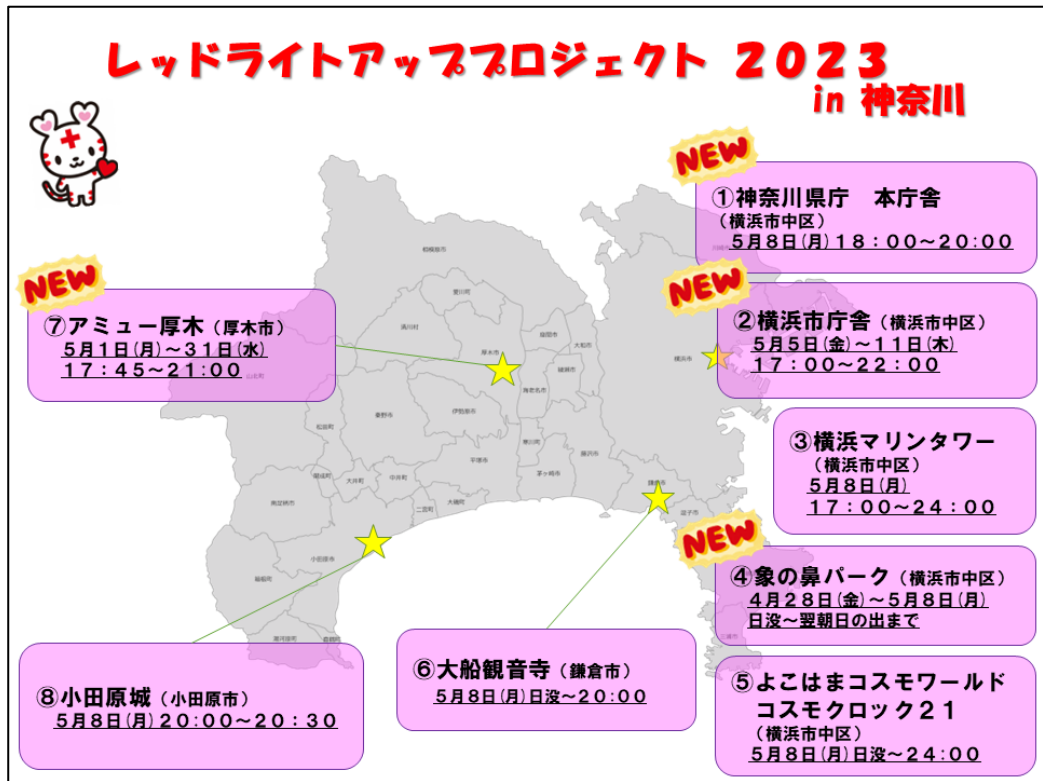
レッドライトアッププロジェクト 2023
in 神奈川

NEW
①神奈川県庁　本庁舎
（横浜市中区）
5月8日(月)18：00～20：00

NEW
⑦アミュー厚木（厚木市）
5月1日(月)～31日(水)
17：45～21：00

NEW
②横浜市庁舎（横浜市中区）
5月5日(金)～11日(木)
17：00～22：00

③横浜マリンタワー
（横浜市中区）
5月8日(月)
17：00～24：00

NEW
④象の鼻パーク（横浜市中区）
4月28日(金)～5月8日(月)
日没～翌朝日の出まで

⑧小田原城（小田原市）
5月8日(月)20：00～20：30

⑥大船観音寺（鎌倉市）
5月8日(月)日没～20：00

⑤よこはまコスモワールド
コスモクロック２１
（横浜市中区）
5月8日(月)日没～24：00